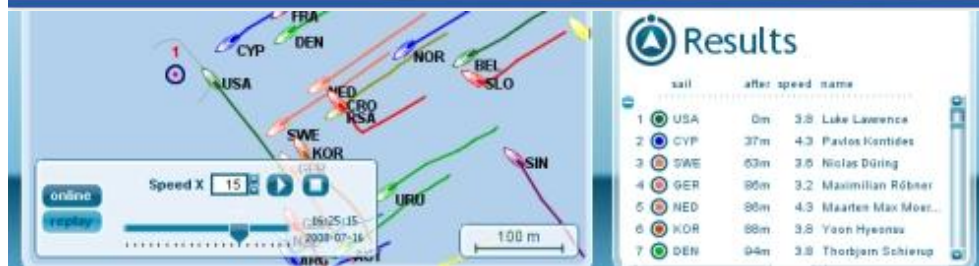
FRA
CYP
DEN
1
USA
NOR
BEL
SLO
NED
CRO
RSA
SWE
KOR
GER
SIN
URU
ARG
AUT
online
replay
Speed X 15
15:25:15
2008-07-16
100 m

Results

| | sail | after | speed | name |
|---|---|---|---|---|
| 1 | USA | 0m | 3.8 | Luke Lawrence |
| 2 | CYP | 37m | 4.3 | Pavlos Kontides |
| 3 | SWE | 63m | 3.6 | Niclas Düring |
| 4 | GER | 86m | 3.2 | Maximilian Röbner |
| 5 | NED | 86m | 4.3 | Maarten Max Moer... |
| 6 | KOR | 88m | 3.8 | Yoon Hyeonsu |
| 7 | DEN | 94m | 3.8 | Thorbjørn Schierup |